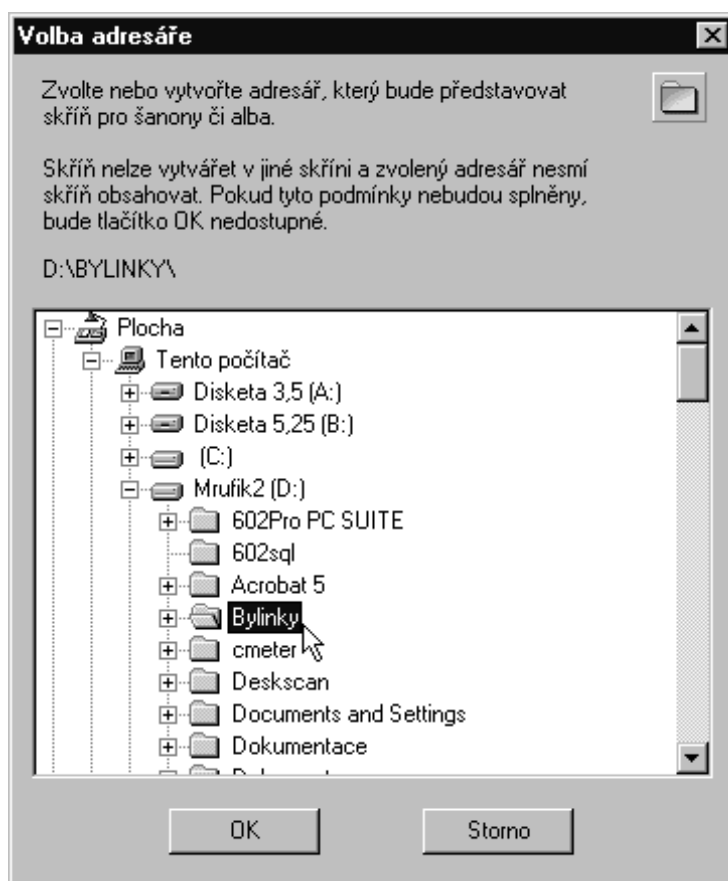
Volba adresáře

Zvolte nebo vytvořte adresář, který bude představovat skříň pro šanony či alba.

Skříň nelze vytvářet v jiné skříni a zvolený adresář nesmí skříň obsahovat. Pokud tyto podmínky nebudou splněny, bude tlačítko OK nedostupné.

D:\BYLINKY\

Plocha
Tento počítač
Disketa 3,5 (A:)
Disketa 5,25 (B:)
(C:)
Mrufik2 (D:)
602Pro PC SUITE
602sql
Acrobat 5
Bylinky
cmeter
Deskscan
Documents and Settings
Dokumentace
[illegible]

OK
Storno